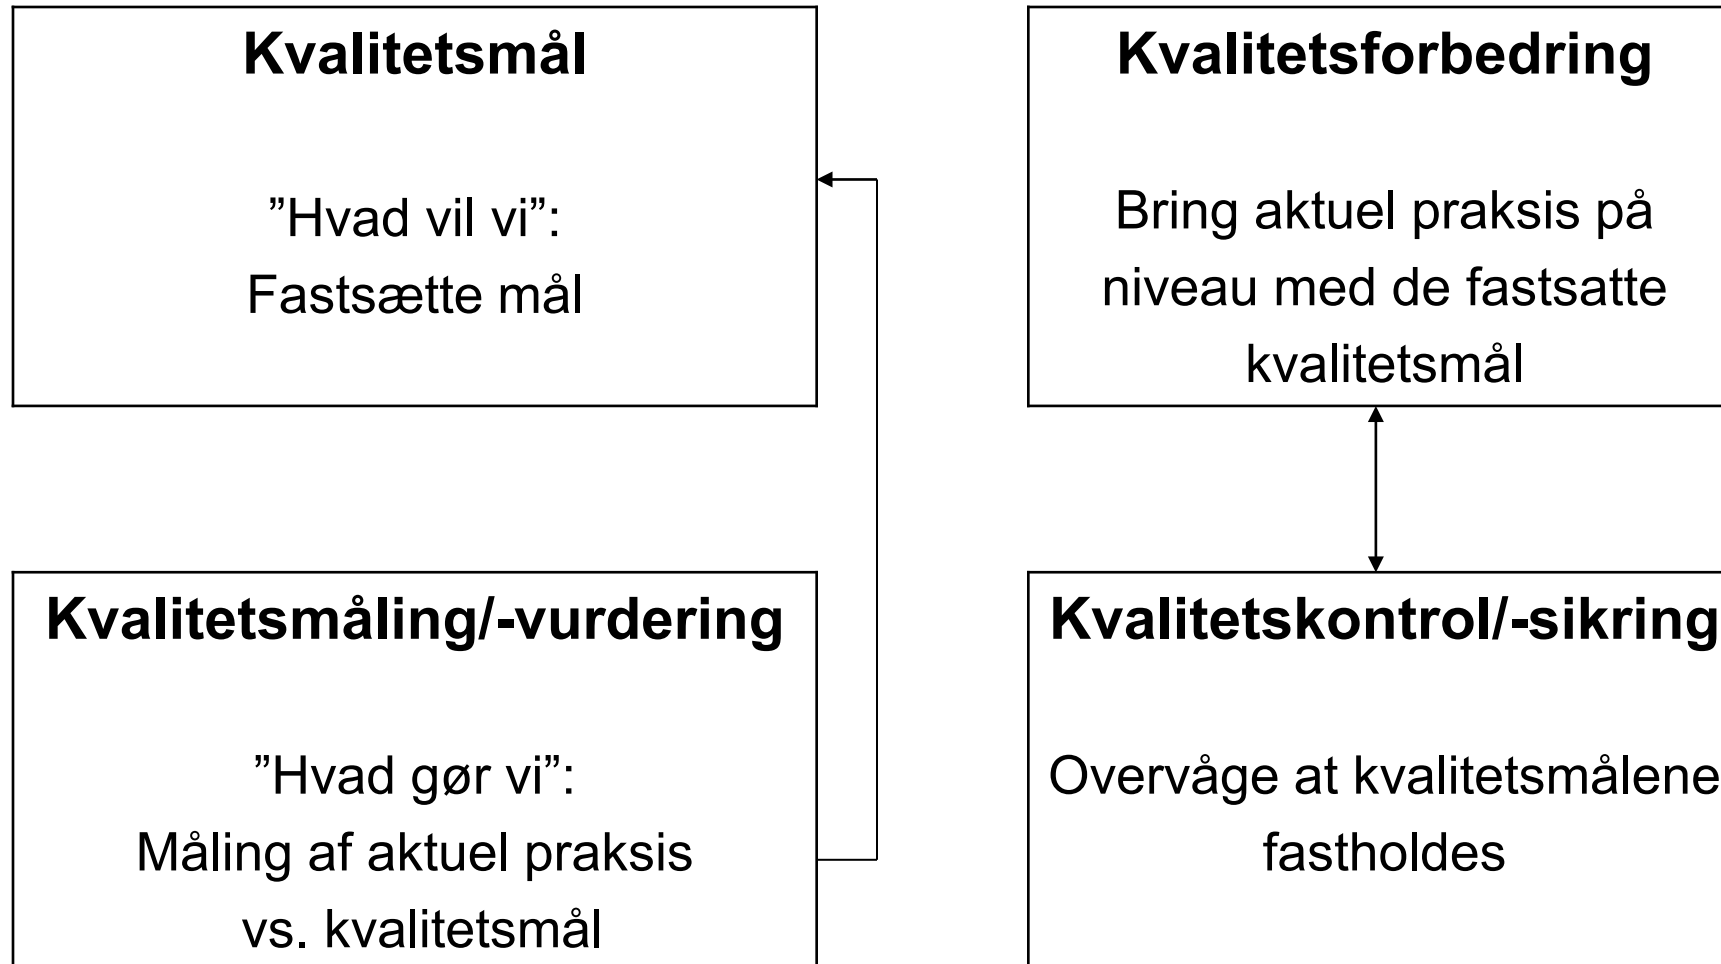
Kvalitetsmål

”Hvad vil vi”:
Fastsætte mål

Kvalitetsforbedring

Bring aktuel praksis på niveau med de fastsatte kvalitetsmål

Kvalitetsmåling/-vurdering

”Hvad gør vi”:
Måling af aktuel praksis vs. kvalitetsmål

Kvalitetskontrol/-sikring

Overvåge at kvalitetsmålene fastholdes